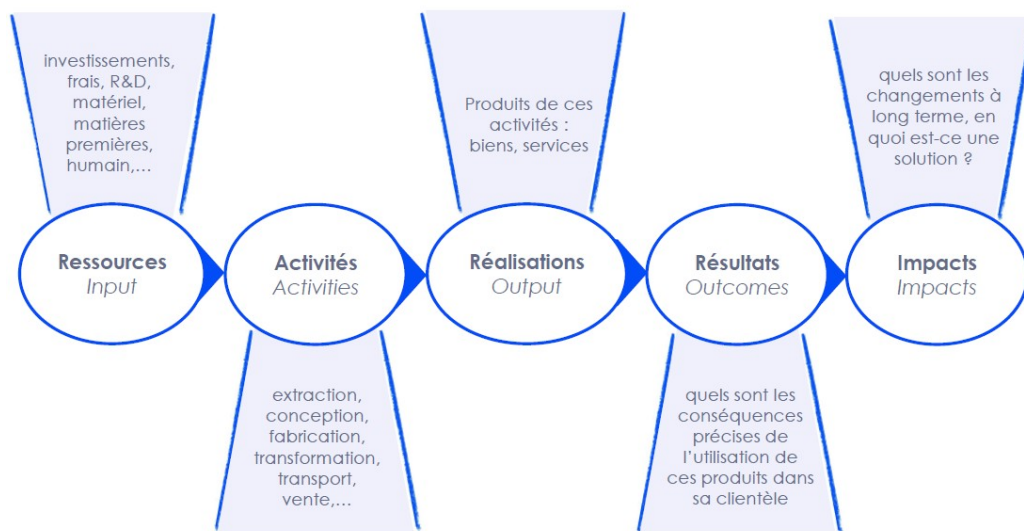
investissements, frais, R&D, matériel, matières premières, humain,…

Produits de ces activités : biens, services

quels sont les changements à long terme, en quoi est-ce une solution ?

Ressources
Input

Activités
Activities

Réalisations
Output

Résultats
Outcomes

Impacts
Impacts

extraction, conception, fabrication, transformation, transport, vente,…

quels sont les conséquences précises de l'utilisation de ces produits dans sa clientèle